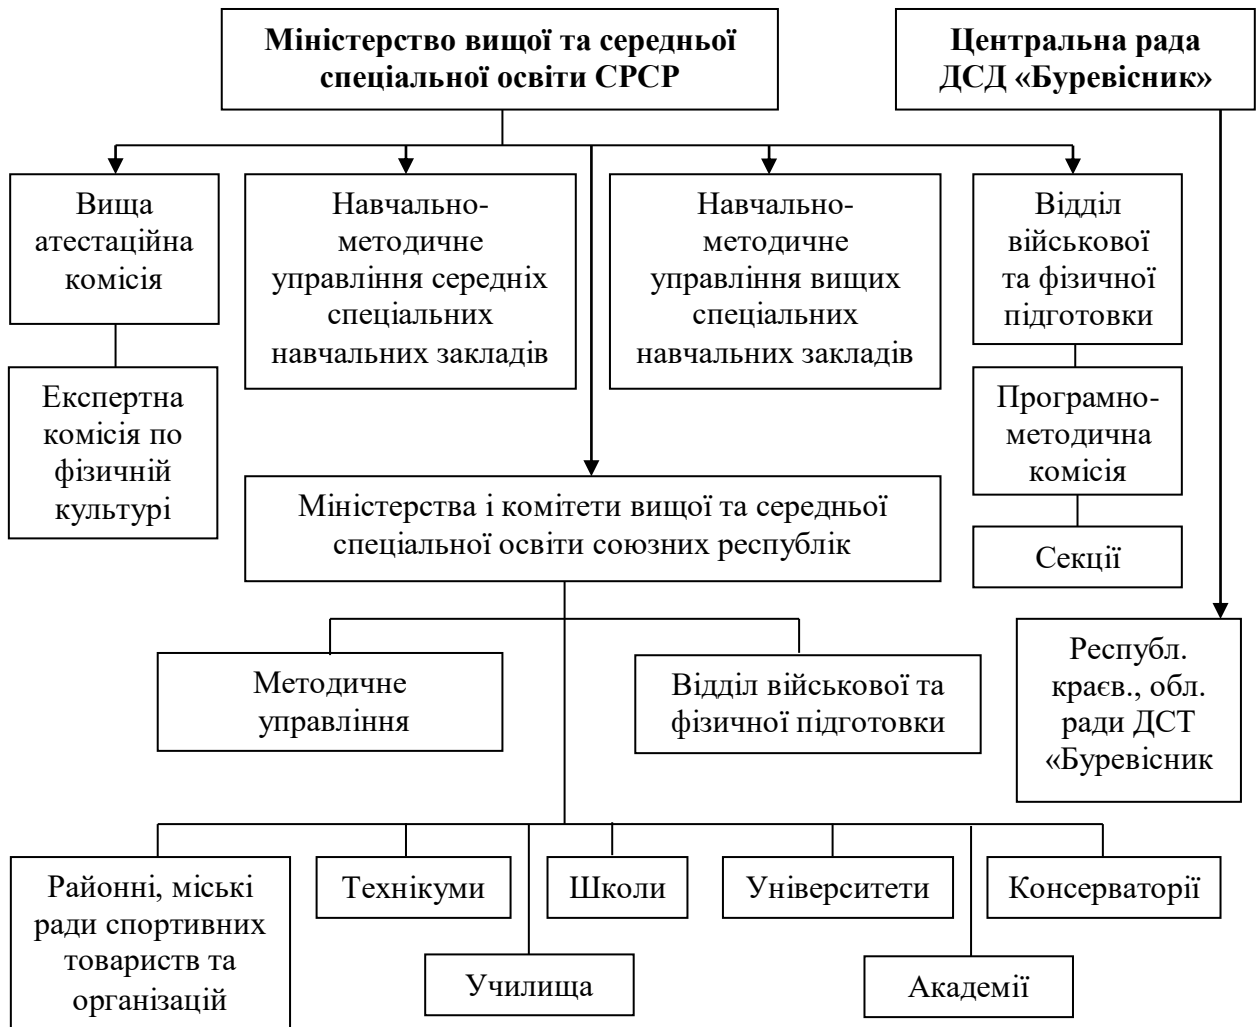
Міністерство вищої та середньої спеціальної освіти СРСР

Центральна рада ДСД «Буревісник»

Вища атестаційна комісія

Навчально-методичне управління середніх спеціальних навчальних закладів

Навчально-методичне управління вищих спеціальних навчальних закладів

Відділ військової та фізичної підготовки

Експертна комісія по фізичній культурі

Програмно-методична комісія

Секції

Міністерства і комітети вищої та середньої спеціальної освіти союзних республік

Республ. краєв., обл. ради ДСТ «Буревісник

Методичне управління

Відділ військової та фізичної підготовки

Районні, міські ради спортивних товариств та організацій

Технікуми

Школи

Університети

Консерваторії

Училища

Академії